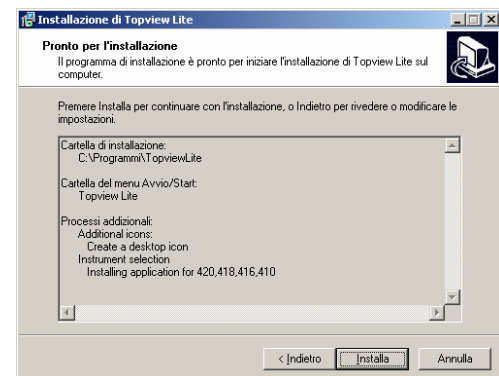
Installazione di Topview Lite

Pronto per l'installazione
Il programma di installazione è pronto per iniziare l'installazione di Topview Lite sul computer.

Premere Installa per continuare con l'installazione, o Indietro per rivedere o modificare le impostazioni.

Cartella di installazione:
C:\Programmi\TopviewLite

Cartella del menu Avvio/Start:
Topview Lite

Processi addizionali:
Additional icons:
Create a desktop icon
Instrument selection
Installing application for 420,418,416,410

< Indietro
Installa
Annulla